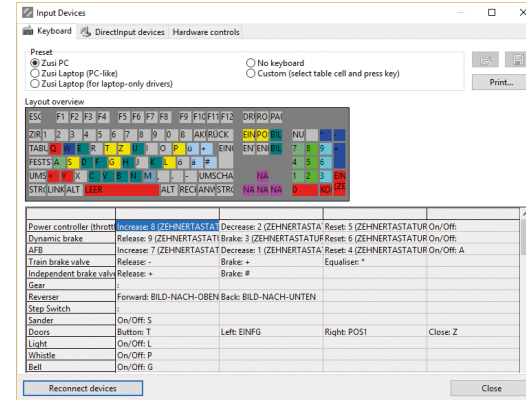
Input Devices

Keyboard | DirectInput devices | Hardware controls

Preset
Zusi PC
Zusi Laptop (PC-like)
Zusi Laptop (for laptop-only drivers)
No keyboard
Custom (select table cell and press key)

Print...

Layout overview

ESC F1 F2 F3 F4 F5 F6 F7 F8 F9 F10 F11 F12 DRI RO PAU
ZIR 1 2 3 4 5 6 7 8 9 0 ß AKZ RÜCK EIN PO BIL NU / * -
TAB Q W E R T Z U I O P ü + EING ENT ENI BIL 7 8 9 +
FESTS A S D F G H J K L ö ä # 4 5 6
UMS < Y X C V B N M , . - UMSCHA NA 1 2 3 EIN
STRG LINK ALT LEER ALT RECH ANW STRG NA NA NA 0 KO ZE

| | | | | |
|---|---|---|---|---|
| Power controller (thrott | Increase: 8 (ZEHNERTASTAT | Decrease: 2 (ZEHNERTASTAT | Reset: 5 (ZEHNERTASTATUR | On/Off: |
| Dynamic brake | Release: 9 (ZEHNERTASTATU | Brake: 3 (ZEHNERTASTATUR | Reset: 6 (ZEHNERTASTATUR | On/Off: |
| AFB | Increase: 7 (ZEHNERTASTAT | Decrease: 1 (ZEHNERTASTAT | Reset: 4 (ZEHNERTASTATUR | On/Off: A |
| Train brake valve | Release: - | Brake: + | Equaliser: * | |
| Independent brake valve | Release: + | Brake: # | | |
| Gear | : | | | |
| Reverser | Forward: BILD-NACH-OBEN | Back: BILD-NACH-UNTEN | | |
| Step Switch | : | | | |
| Sander | On/Off: S | | | |
| Doors | Button: T | Left: EINFG | Right: POS1 | Close: Z |
| Light | On/Off: L | | | |
| Whistle | On/Off: P | | | |
| Bell | On/Off: G | | | |

Reconnect devices

Close